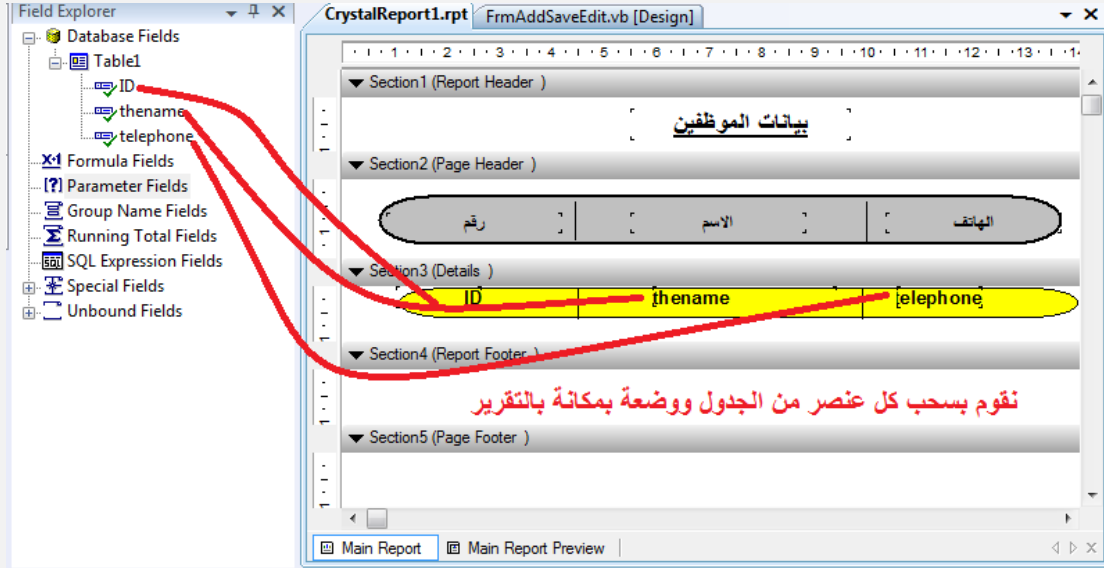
Field Explorer

Database Fields
Table1
ID
thename
telephone
Formula Fields
Parameter Fields
Group Name Fields
Running Total Fields
SQL Expression Fields
Special Fields
Unbound Fields

CrystalReport1.rpt
FrmAddSaveEdit.vb [Design]

· 1 · 2 · 3 · 4 · 5 · 6 · 7 · 8 · 9 · 10 · 11 · 12 · 13 · 1

Section1 (Report Header )
بيانات الموظفين

Section2 (Page Header )
رقم
الاسم
الهاتف

Section3 (Details )
ID
thename
telephone

Section4 (Report Footer )

نقوم بسحب كل عنصر من الجدول ووضعة بمكانة بالتقرير

Section5 (Page Footer )

Main Report
Main Report Preview